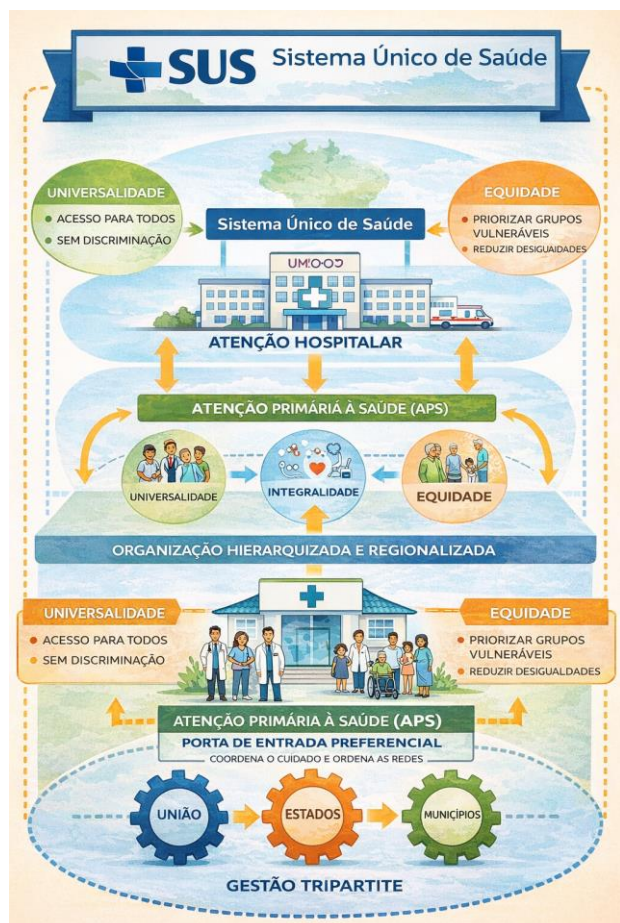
SUS Sistema Único de Saúde

UNIVERSALIDADE
ACESSO PARA TODOS
SEM DISCRIMINAÇÃO

Sistema Único de Saúde

EQUIDADE
PRIORIZAR GRUPOS VULNERÁVEIS
REDUZIR DESIGUAIDADES

UMO-OD

ATENÇÃO HOSPITALAR

ATENÇÃO PRIMÁRIÁ À SAÚDE (APS)

UNIVERSALIDADE
INTEGRALIDADE
EQUIDADE

ORGANIZAÇÃO HIERARQUIZADA E REGIONALIZADA

UNIVERSALIDADE
ACESSO PARA TODOS
SEM DISCRIMINAÇÃO

EQUIDADE
PRIORIZAR GRUPOS VULNERÁVEIS
REDUZIR DESIGUALDADES

ATENÇÃO PRIMÁRIA À SAÚDE (APS)
PORTA DE ENTRADA PREFERENCIAL
COORDENA O CUIDADO E ORDENA AS REDES

UNIÃO
ESTADOS
MUNICÍPIOS

GESTÃO TRIPARTITE